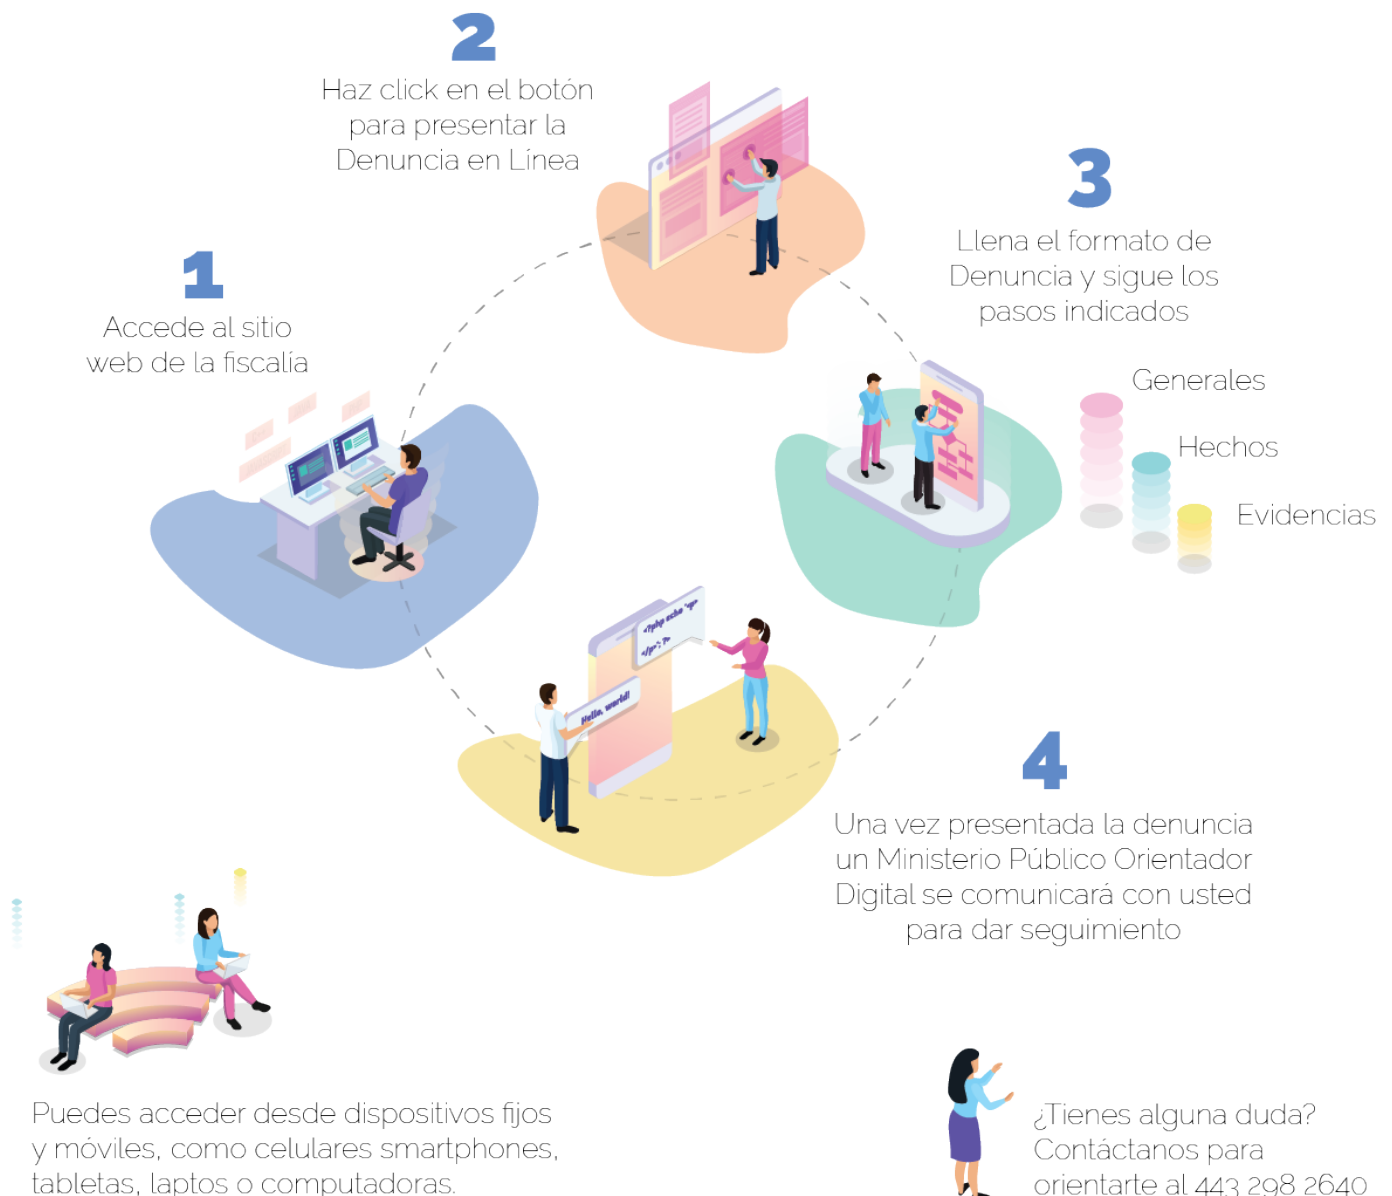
2
Haz click en el botón para presentar la Denuncia en Línea

1
Accede al sitio web de la fiscalía

3
Llena el formato de Denuncia y sigue los pasos indicados

Generales

Hechos

Evidencias

<?php echo "<p> </p>"; ?>

Hello, world!

4
Una vez presentada la denuncia un Ministerio Público Orientador Digital se comunicará con usted para dar seguimiento

Puedes acceder desde dispositivos fijos y móviles, como celulares smartphones, tabletas, laptos o computadoras.

¿Tienes alguna duda? Contáctanos para orientarte al 443 298 2640